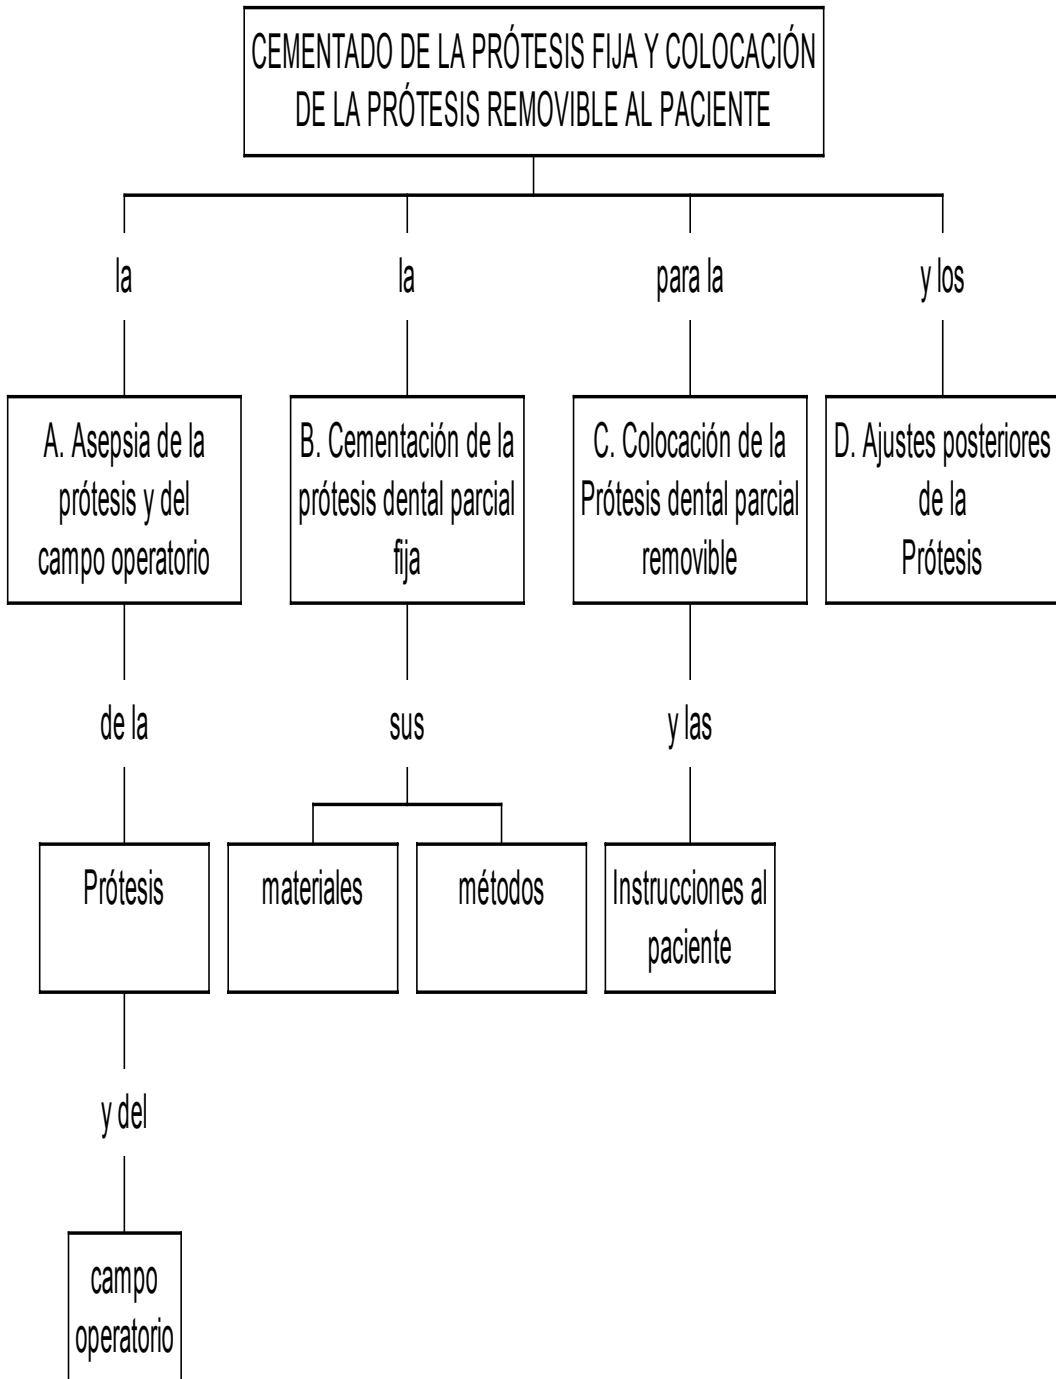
CEMENTADO DE LA PRÓTESIS FIJA Y COLOCACIÓN DE LA PRÓTESIS REMOVIBLE AL PACIENTE

la

A. Asepsia de la prótesis y del campo operatorio

de la

Prótesis

y del

campo operatorio

la

B. Cementación de la prótesis dental parcial fija

sus

materiales

métodos

para la

C. Colocación de la Prótesis dental parcial removible

y las

Instrucciones al paciente

y los

D. Ajustes posteriores de la Prótesis